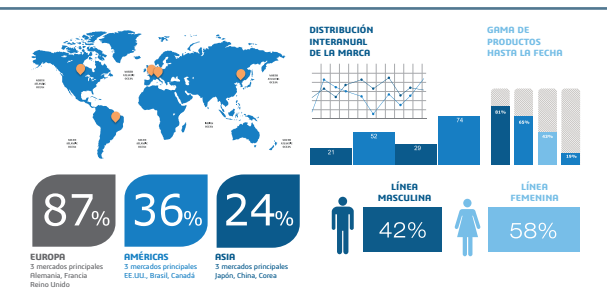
DISTRIBUCIÓN INTERANUAL DE LA MARCA

GAMA DE PRODUCTOS HASTA LA FECHA

21
52
29
74

81%
65%
40%
19%

87%
EUROPA
3 mercados principales
Alemania, Francia
Reino Unido

36%
AMÉRICAS
3 mercados principales
EE.UU., Brasil, Canadá

24%
ASIA
3 mercados principales
Japón, China, Corea

LÍNEA MASCULINA
42%

LÍNEA FEMENINA
58%